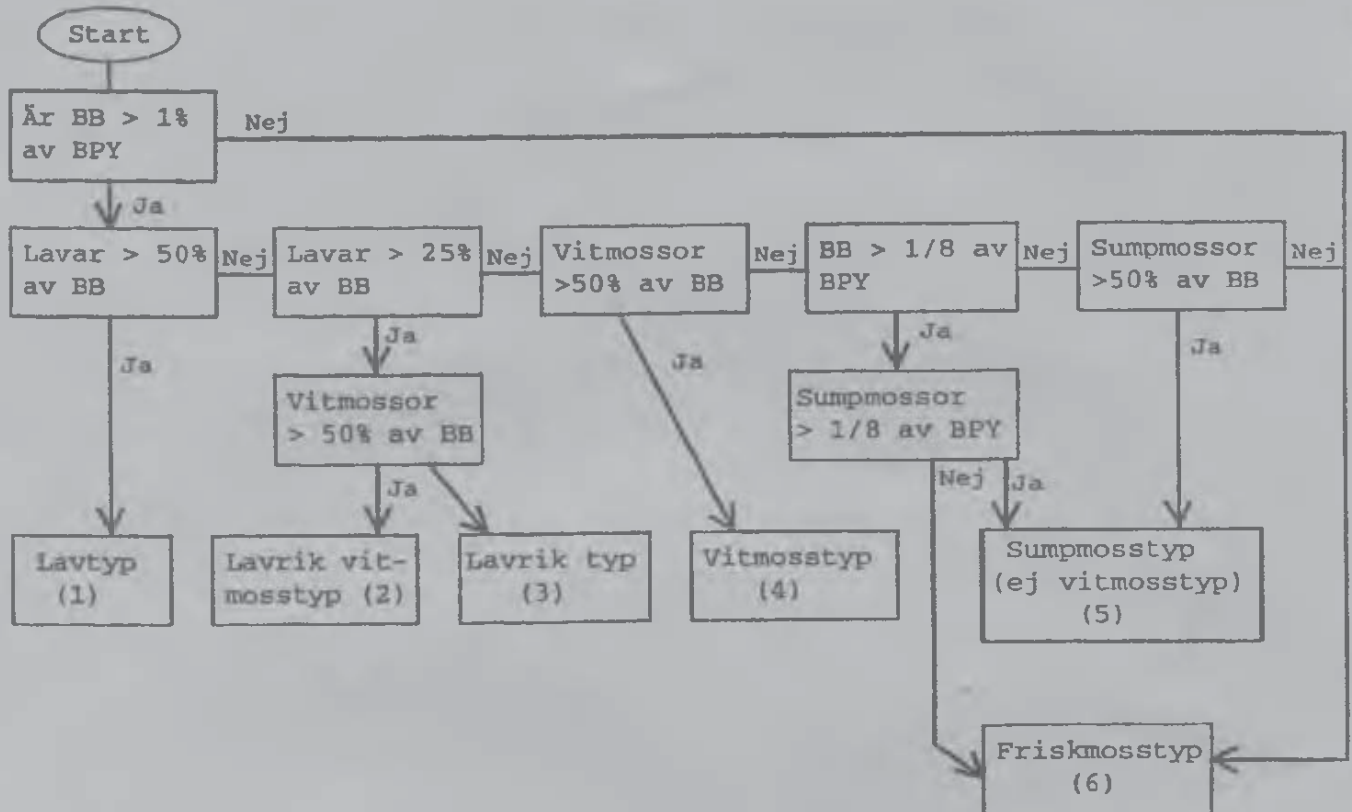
Start

Är BB > 1% av BPY

Nej

Ja

Lavar > 50% av BB

Nej

Lavar > 25% av BB

Nej

Vitmossor >50% av BB

Nej

BB > 1/8 av BPY

Nej

Sumpmossor >50% av BB

Nej

Ja

Ja

Vitmossor > 50% av BB

Ja

Ja

Sumpmossor > 1/8 av BPY

Ja

Ja

Nej

Ja

Lavtyp (1)

Lavrik vitmosstyp (2)

Lavrik typ (3)

Vitmosstyp (4)

Sumpmosstyp (ej vitmosstyp) (5)

Friskmosstyp (6)